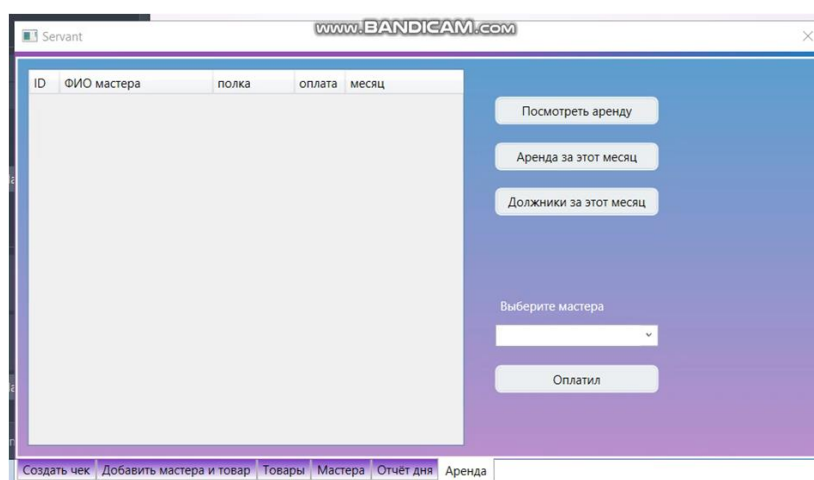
Servant

www.BANDICAM.com

| ID | ФИО мастера | полка | оплата | месяц |
|---|---|---|---|---|

Посмотреть аренду

Аренда за этот месяц

Должники за этот месяц

Выберите мастера

Оплатил

Создать чек | Добавить мастера и товар | Товары | Мастера | Отчёт дня | Аренда